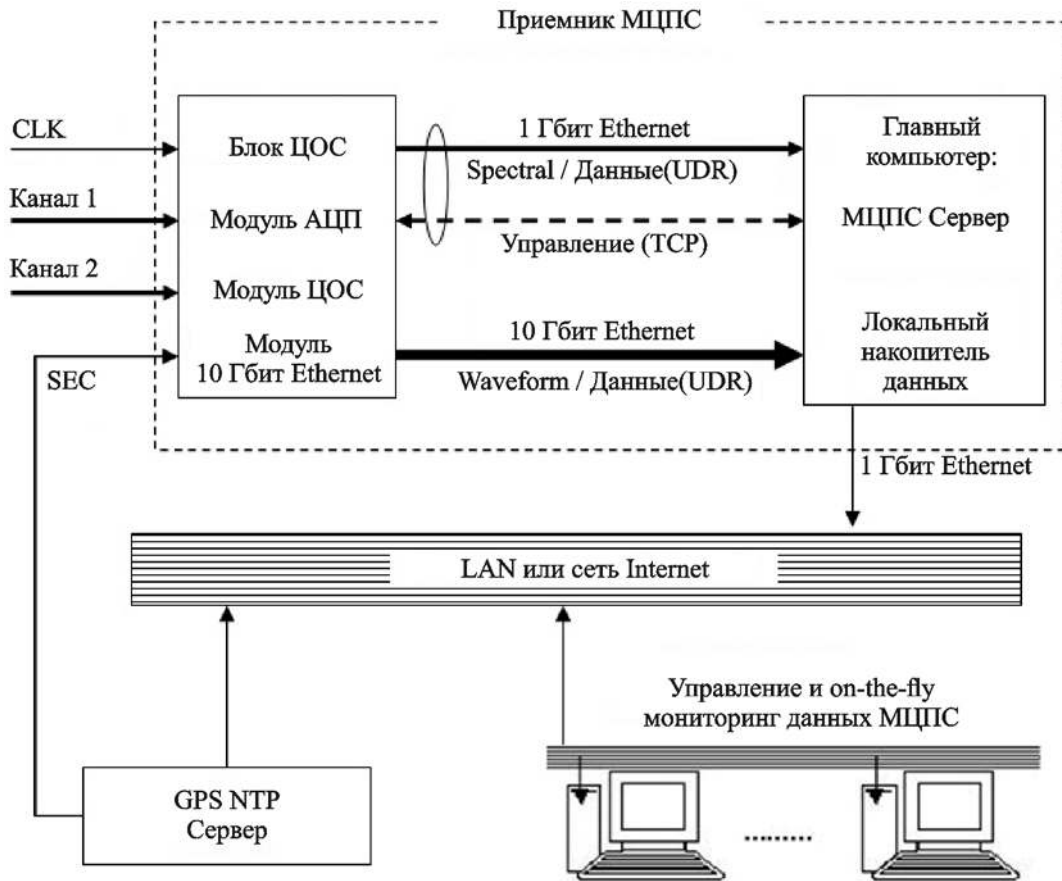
Приемник МЦПС

CLK

Канал 1

Канал 2

SEC

Блок ЦОС

Модуль АЦП

Модуль ЦОС

Модуль 10 Гбит Ethernet

1 Гбит Ethernet

Spectral / Данные(UDR)

Управление (TCP)

10 Гбит Ethernet

Waveform / Данные(UDR)

Главный компьютер:

МЦПС Сервер

Локальный накопитель данных

1 Гбит Ethernet

LAN или сеть Internet

Управление и on-the-fly мониторинг данных МЦПС

GPS NTP Сервер

.........